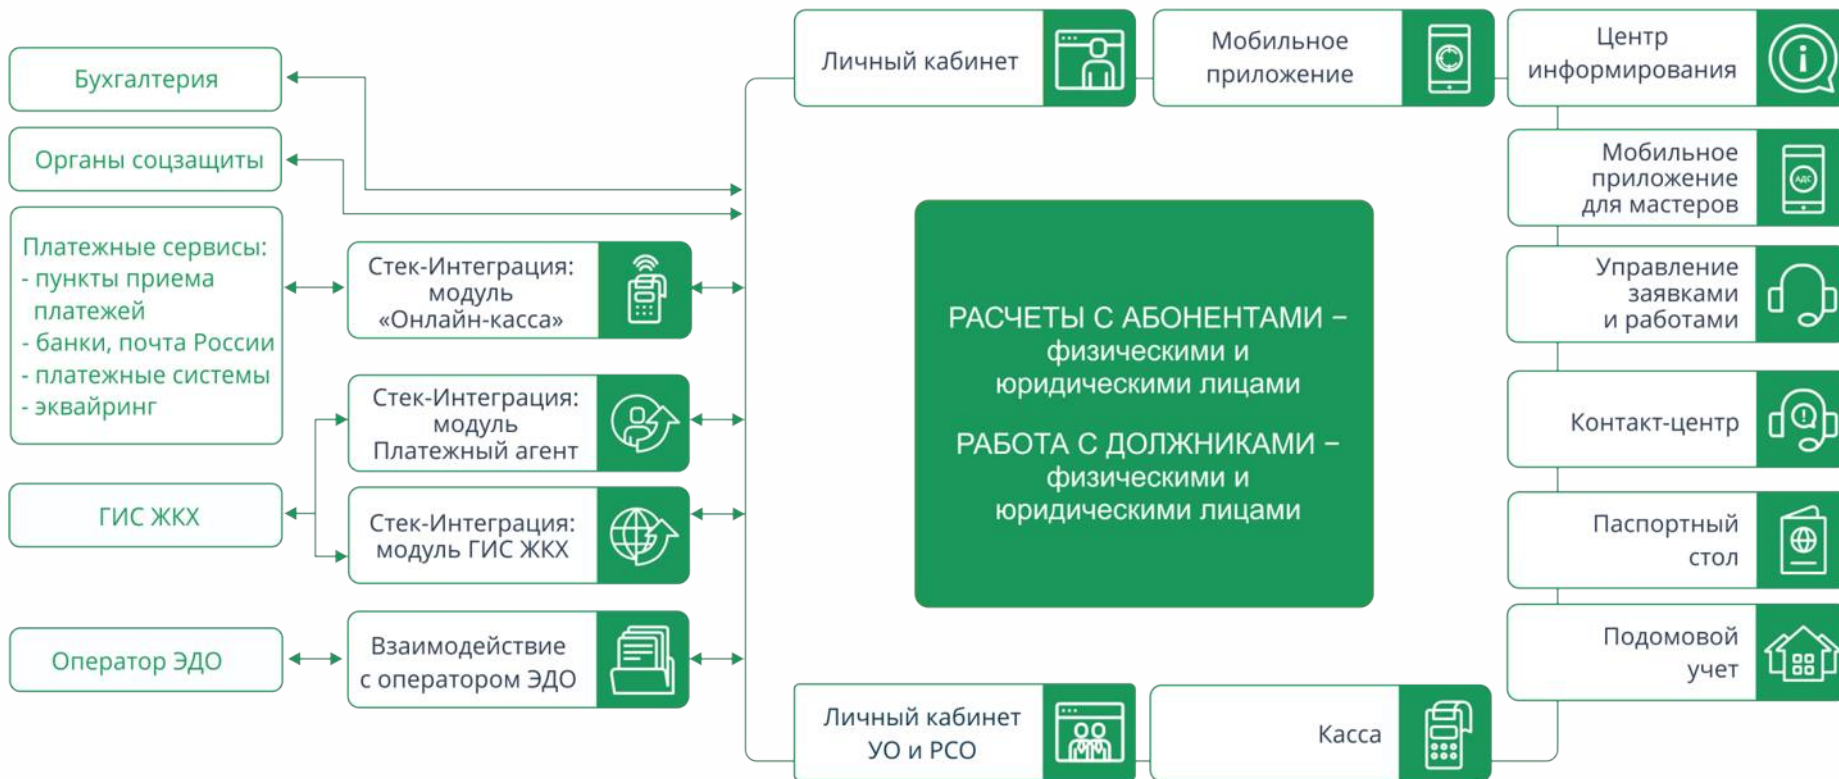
Бухгалтерия

Органы соцзащиты

Платежные сервисы:
- пункты приема платежей
- банки, почта России
- платежные системы
- эквайринг

ГИС ЖКХ

Оператор ЭДО

Стек-Интеграция: модуль «Онлайн-касса»

Стек-Интеграция: модуль Платежный агент

Стек-Интеграция: модуль ГИС ЖКХ

Взаимодействие с оператором ЭДО

Личный кабинет

Мобильное приложение

Центр информирования

Мобильное приложение для мастеров

Управление заявками и работами

Контакт-центр

Паспортный стол

Подомовой учет

РАСЧЕТЫ С АБОНЕНТАМИ – физическими и юридическими лицами

РАБОТА С ДОЛЖНИКАМИ – физическими и юридическими лицами

Личный кабинет УО и РСО

Касса